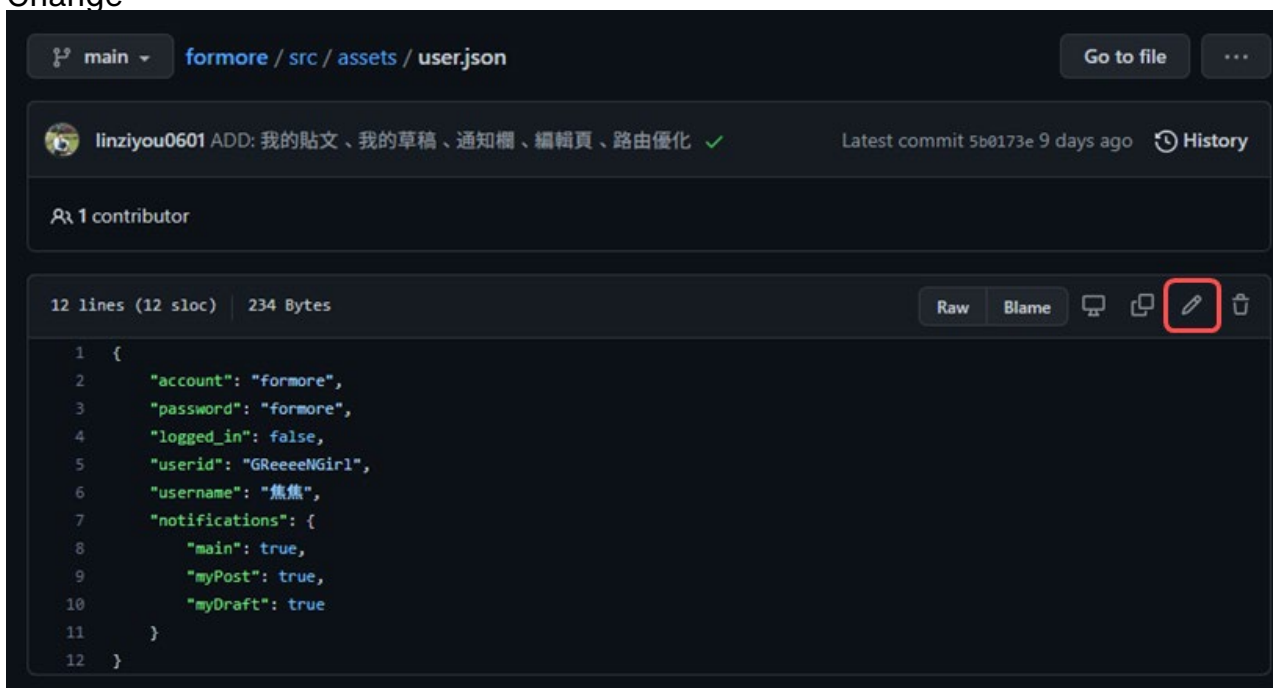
Change

main formore / src / assets / user.json

Go to file ···

linziyou0601 ADD: 我的貼文、我的草稿、通知欄、編輯頁、路由優化 ✓ Latest commit 5b0173e 9 days ago History

1 contributor

12 lines (12 sloc) | 234 Bytes

Raw Blame

1 {
2 "account": "formore",
3 "password": "formore",
4 "logged_in": false,
5 "userid": "GReeeeNGirl",
6 "username": "焦焦",
7 "notifications": {
8 "main": true,
9 "myPost": true,
10 "myDraft": true
11 }
12 }